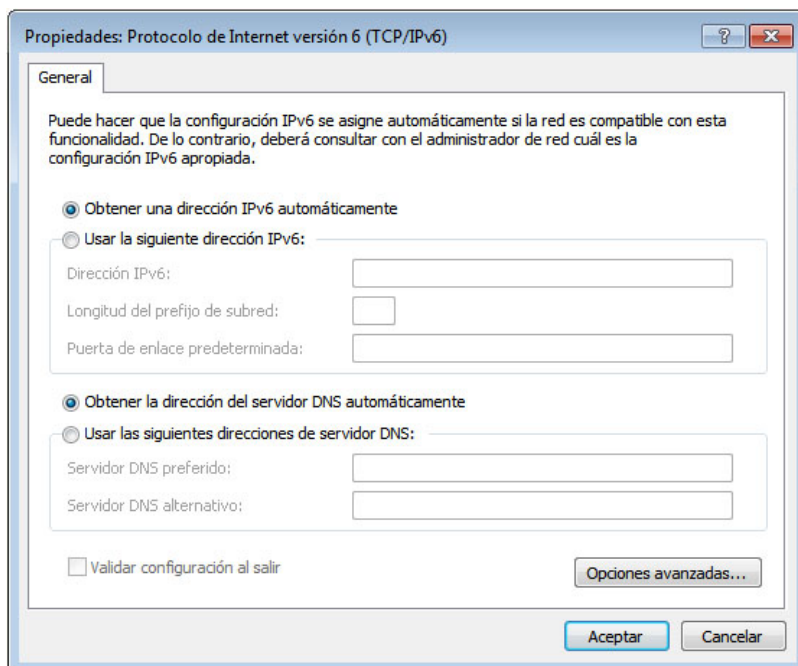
Propiedades: Protocolo de Internet versión 6 (TCP/IPv6)

?

General

Puede hacer que la configuración IPv6 se asigne automáticamente si la red es compatible con esta funcionalidad. De lo contrario, deberá consultar con el administrador de red cuál es la configuración IPv6 apropiada.

Obtener una dirección IPv6 automáticamente

Usar la siguiente dirección IPv6:

Dirección IPv6:

Longitud del prefijo de subred:

Puerta de enlace predeterminada:

Obtener la dirección del servidor DNS automáticamente

Usar las siguientes direcciones de servidor DNS:

Servidor DNS preferido:

Servidor DNS alternativo:

Validar configuración al salir

Opciones avanzadas...

Aceptar

Cancelar